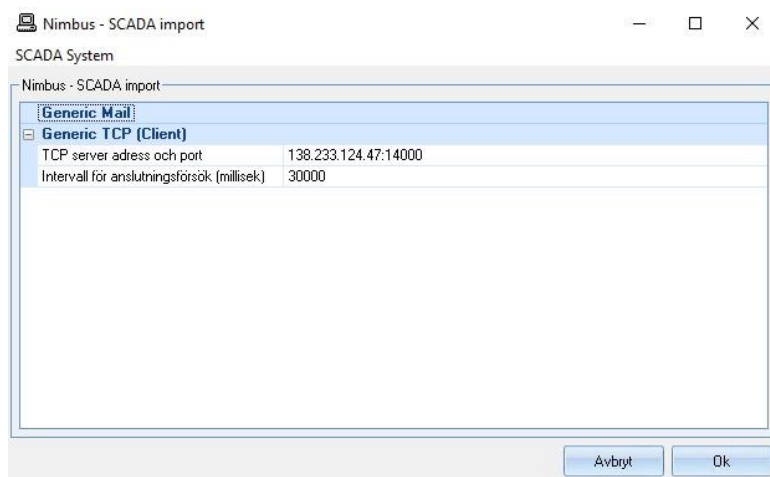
Nimbus - SCADA import

SCADA System

Nimbus - SCADA import

Generic Mail

Generic TCP (Client)

| TCP server adress och port | 138.233.124.47:14000 |
|---|---|
| Intervall för anslutningsförsök (millisek) | 30000 |

Avbryt

Ok